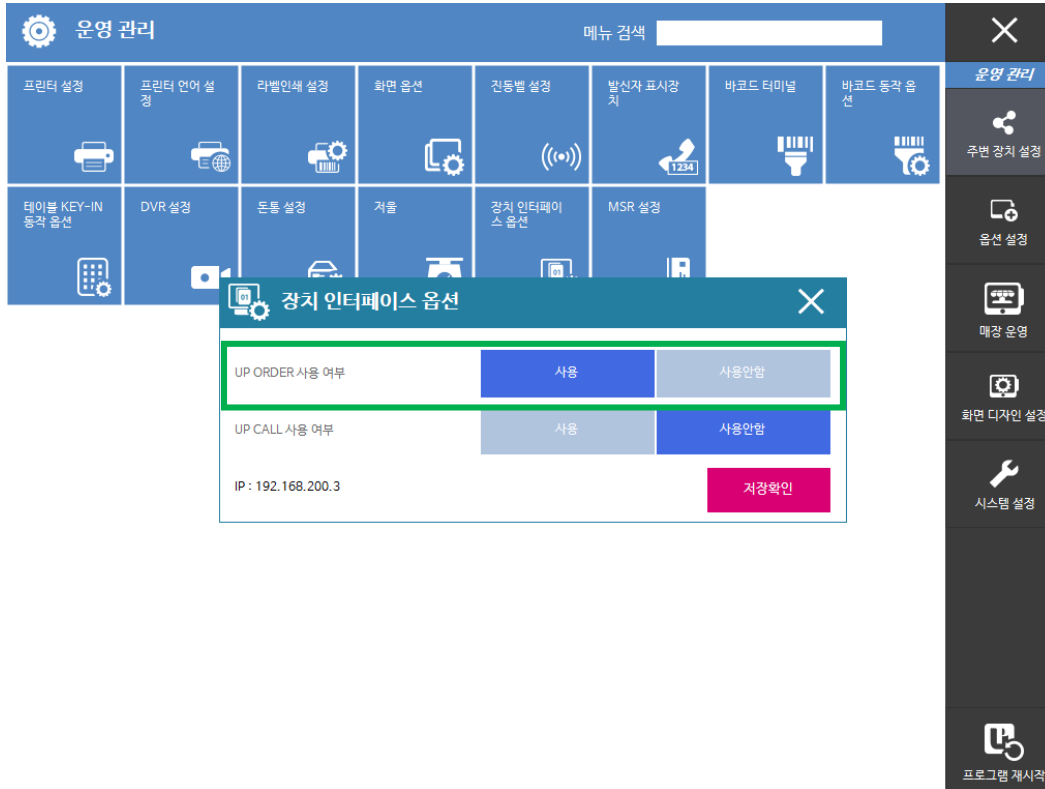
운영 관리

메뉴 검색

프린터 설정

프린터 언어 설정

라벨인쇄 설정

화면 옵션

진동벨 설정

발신자 표시장치

1234

바코드 터미널

바코드 동작 옵션

테이블 KEY-IN 동작 옵션

DVR 설정

돈통 설정

저울

장치 인터페이스 옵션

MSR 설정

01

장치 인터페이스 옵션

UP ORDER 사용 여부

사용

사용안함

UP CALL 사용 여부

사용

사용안함

IP : 192.168.200.3

저장확인

운영 관리

주변 장치 설정

옵션 설정

매장 운영

화면 디자인 설정

시스템 설정

프로그램 재시작